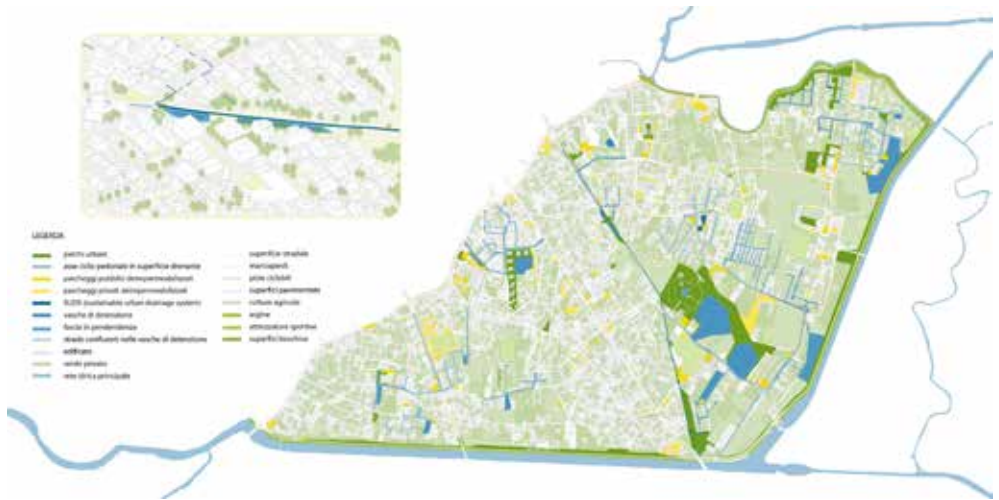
LEGENDA

parchi urbani
piste ciclo pedonali in superficie drenante
parcheggi pubblici desigillati
parcheggi privati desigillati
SUDS (sustainable urban drainage system)
vasche di detenzione
fossi in pendenza
strade confluenti nelle vasche di detenzione
edificato
verde privato
rete idrica principale

superficie stradale
marciapiedi
piste ciclabili
superfici pavimentate
colture agricole
argine
attrezzature sportive
superfici boschive